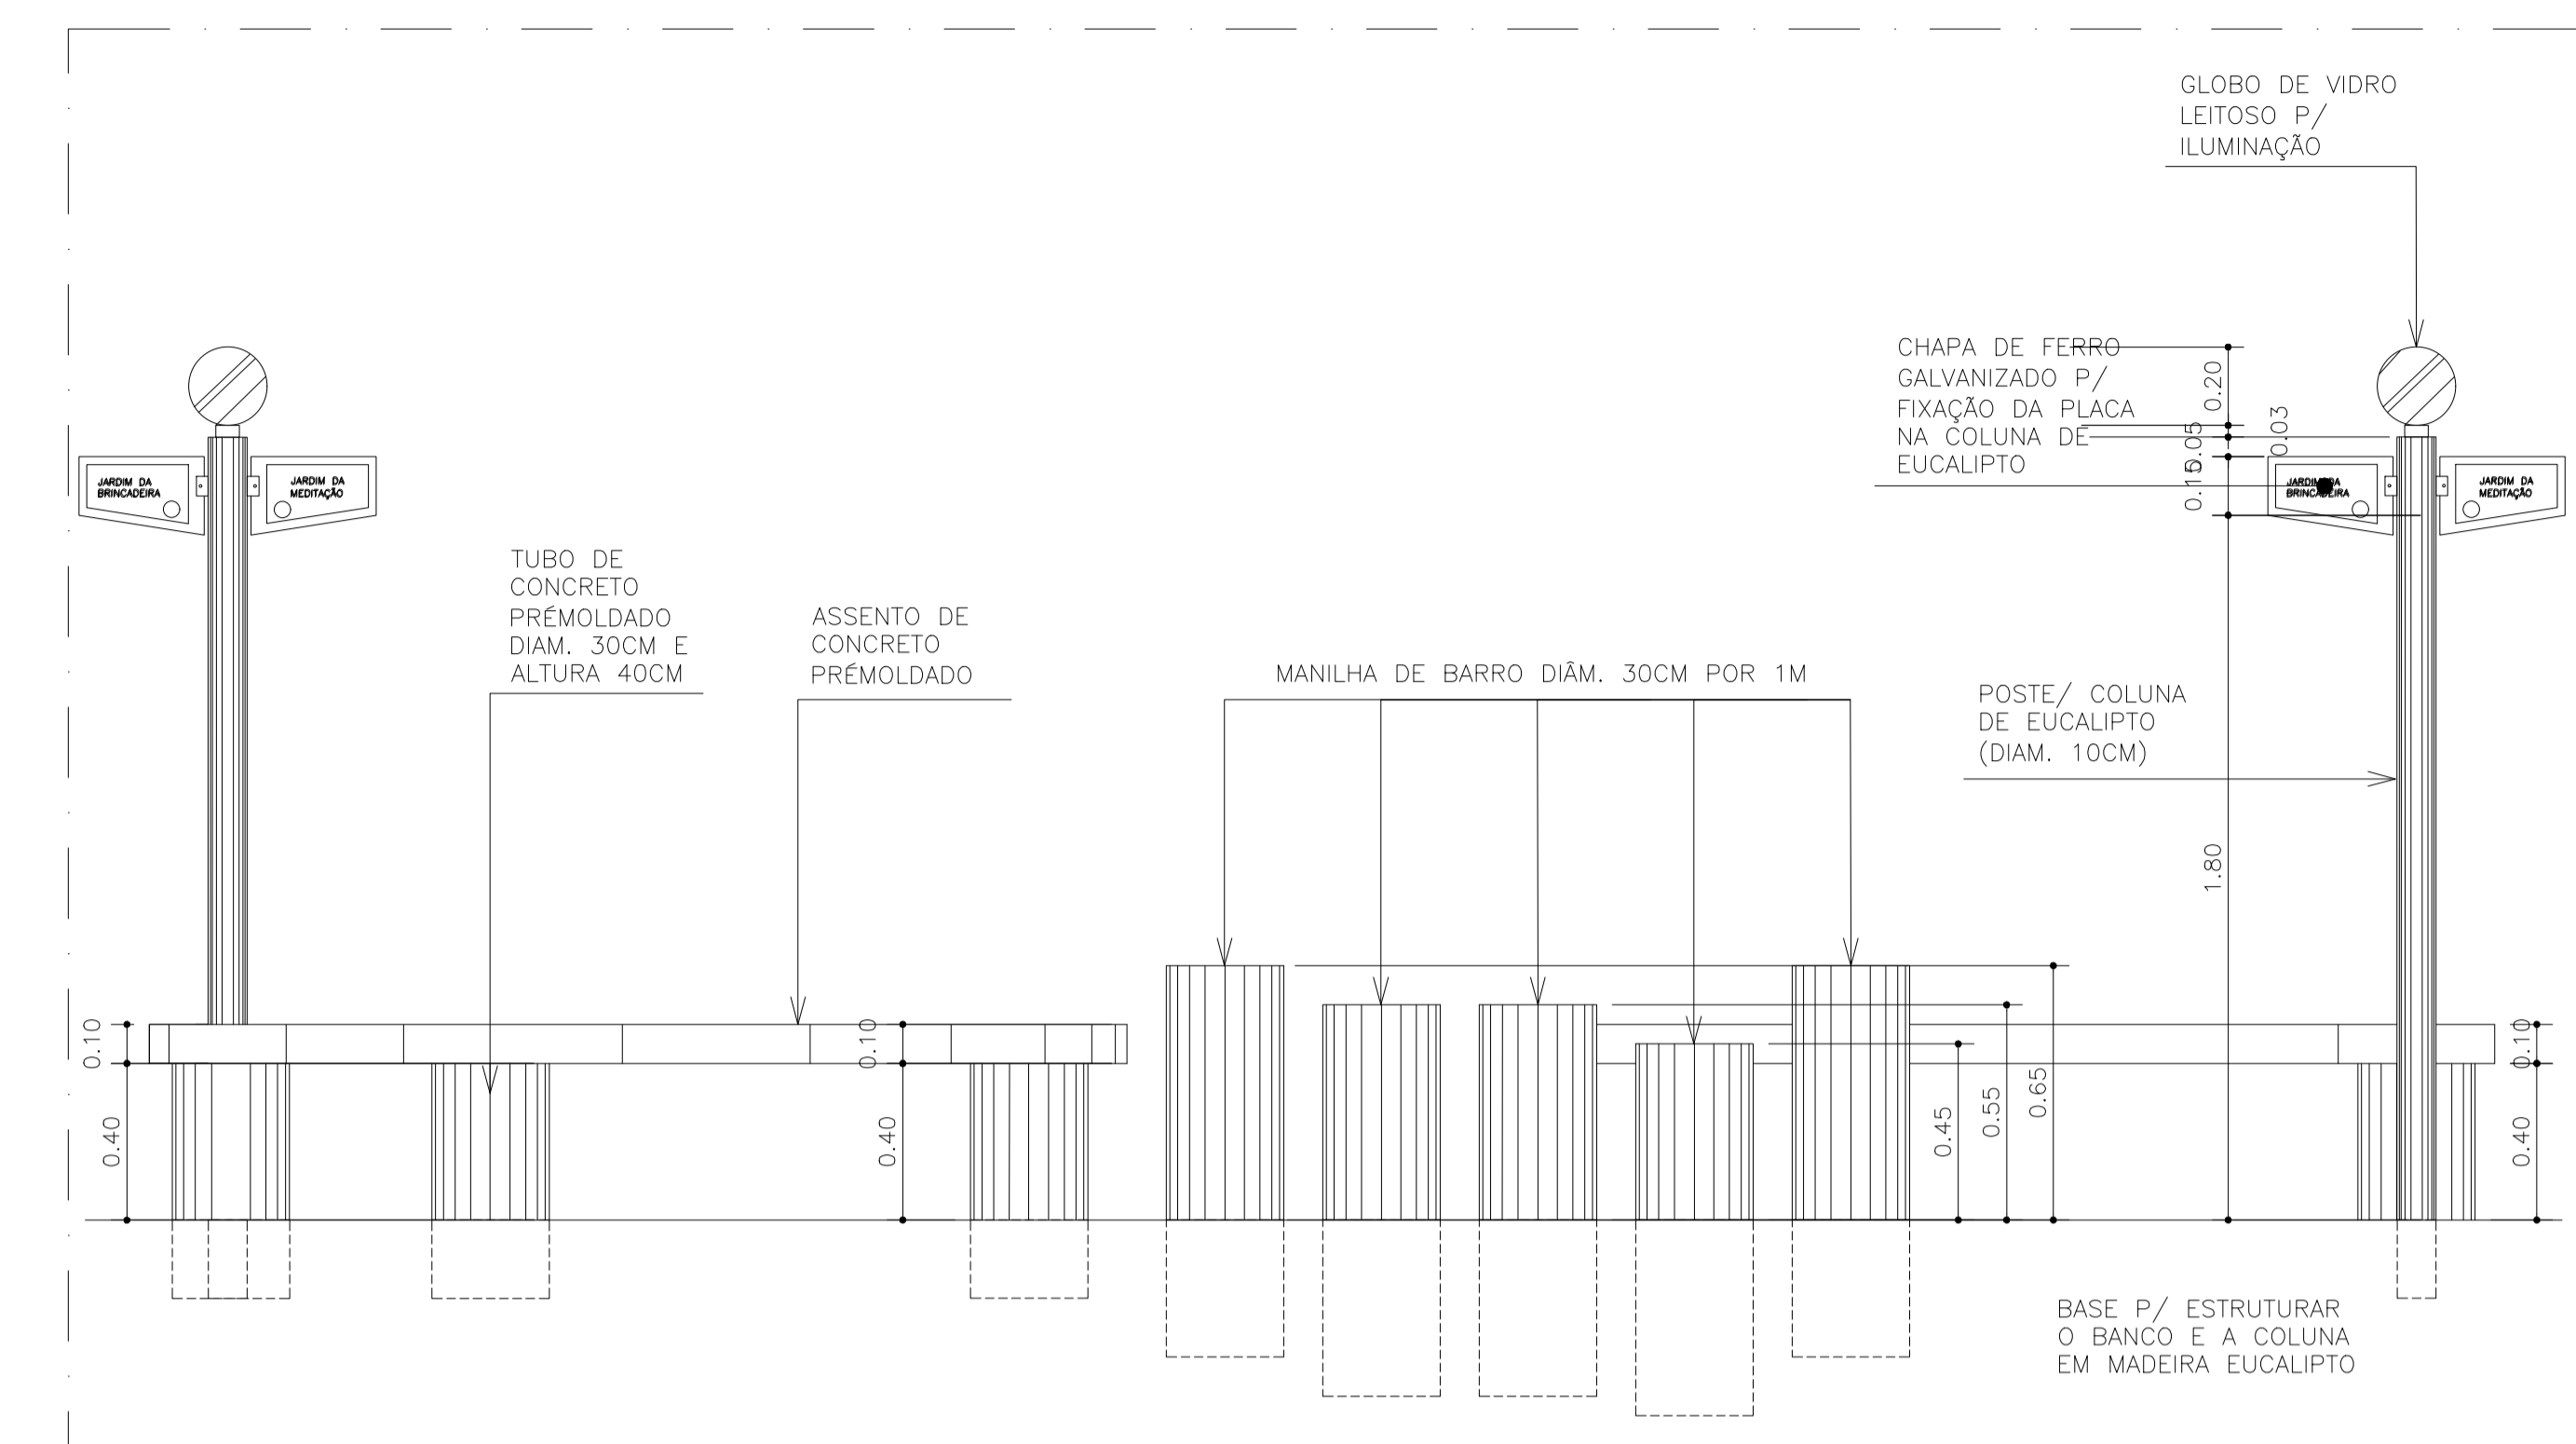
GLOBO DE VIDRO
LEITOSO P/
ILUMINAÇÃO

CHAPA DE FERRO
GALVANIZADO P/
FIXAÇÃO DA PLACA
NA COLUNA DE
EUCALIPTO

0.20
0.03
0.05
0.15

JARDIM DA
BRINCADEIRA

JARDIM DA
MEDITAÇÃO

JARDIM DA
BRINCADEIRA

JARDIM DA
MEDITAÇÃO

TUBO DE
CONCRETO
PRÉMOLDADO
DIAM. 30CM E
ALTURA 40CM

ASSENTO DE
CONCRETO
PRÉMOLDADO

MANILHA DE BARRO DIÃM. 30CM POR 1M

POSTE/ COLUNA
DE EUCALIPTO
(DIAM. 10CM)

1.80

0.10
0.40
0.10
0.40
0.45
0.55
0.65
0.10
0.40

BASE P/ ESTRUTURAR
O BANCO E A COLUNA
EM MADEIRA EUCALIPTO